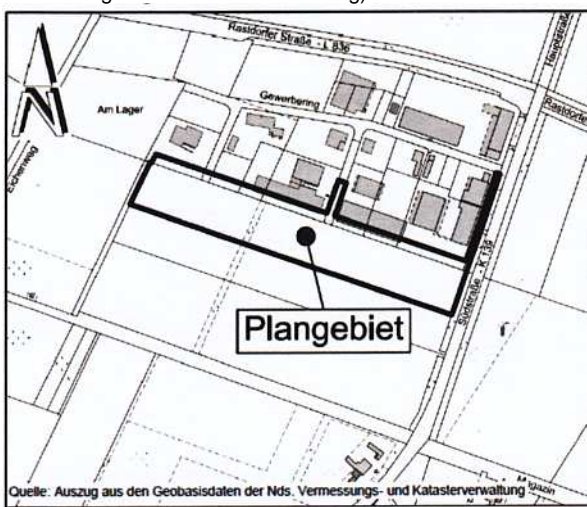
Rastdorfer Straße - L 836

Hauptstraße

Rastdorfer

Am Lager

Gewerbering

Eichenweg

Südstraße - K 134

Plangebiet

Magazin

Quelle: Auszug aus den Geobasisdaten der Nds. Vermessungs- und Katasterverwaltung